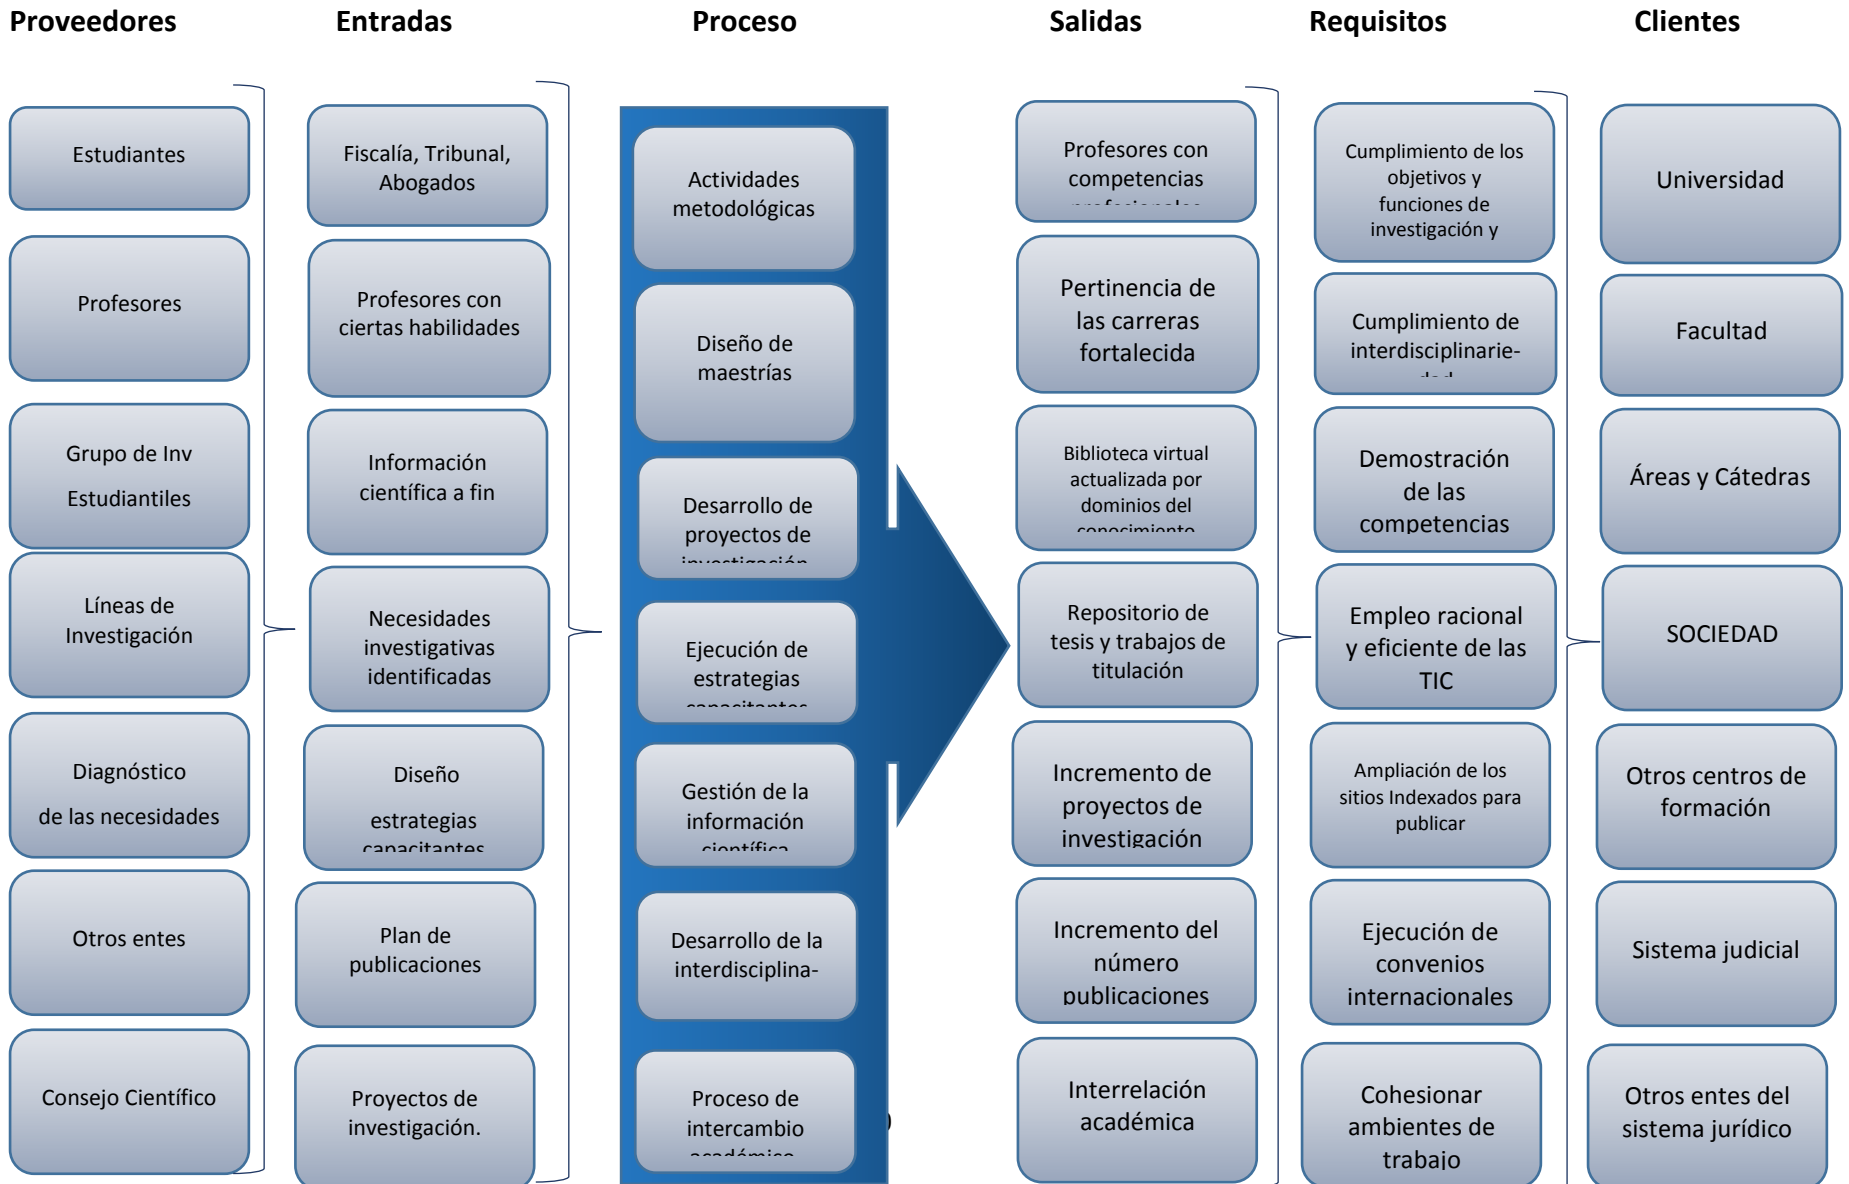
Proveedores

Entradas

Proceso

Salidas

Requisitos

Clientes

Estudiantes

Profesores

Grupo de Inv Estudiantiles

Líneas de Investigación

Diagnóstico de las necesidades

Otros entes

Consejo Científico

Fiscalía, Tribunal, Abogados

Profesores con ciertas habilidades

Información científica a fin

Necesidades investigativas identificadas

Diseño estrategias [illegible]

Plan de publicaciones

Proyectos de investigación.

Actividades metodológicas

Diseño de maestrías

Desarrollo de proyectos de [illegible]

Ejecución de estrategias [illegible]

Gestión de la información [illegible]

Desarrollo de la interdisciplina-

Proceso de intercambio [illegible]

Profesores con competencias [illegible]

Pertinencia de las carreras fortalecida

Biblioteca virtual actualizada por dominios del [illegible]

Repositorio de tesis y trabajos de titulación

Incremento de proyectos de investigación

Incremento del número publicaciones

Interrelación académica

Cumplimiento de los objetivos y funciones de investigación y

Cumplimiento de interdisciplinarie-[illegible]

Demostración de las competencias

Empleo racional y eficiente de las TIC

Ampliación de los sitios Indexados para publicar

Ejecución de convenios internacionales

Cohesionar ambientes de trabajo

Universidad

Facultad

Áreas y Cátedras

SOCIEDAD

Otros centros de formación

Sistema judicial

Otros entes del sistema jurídico